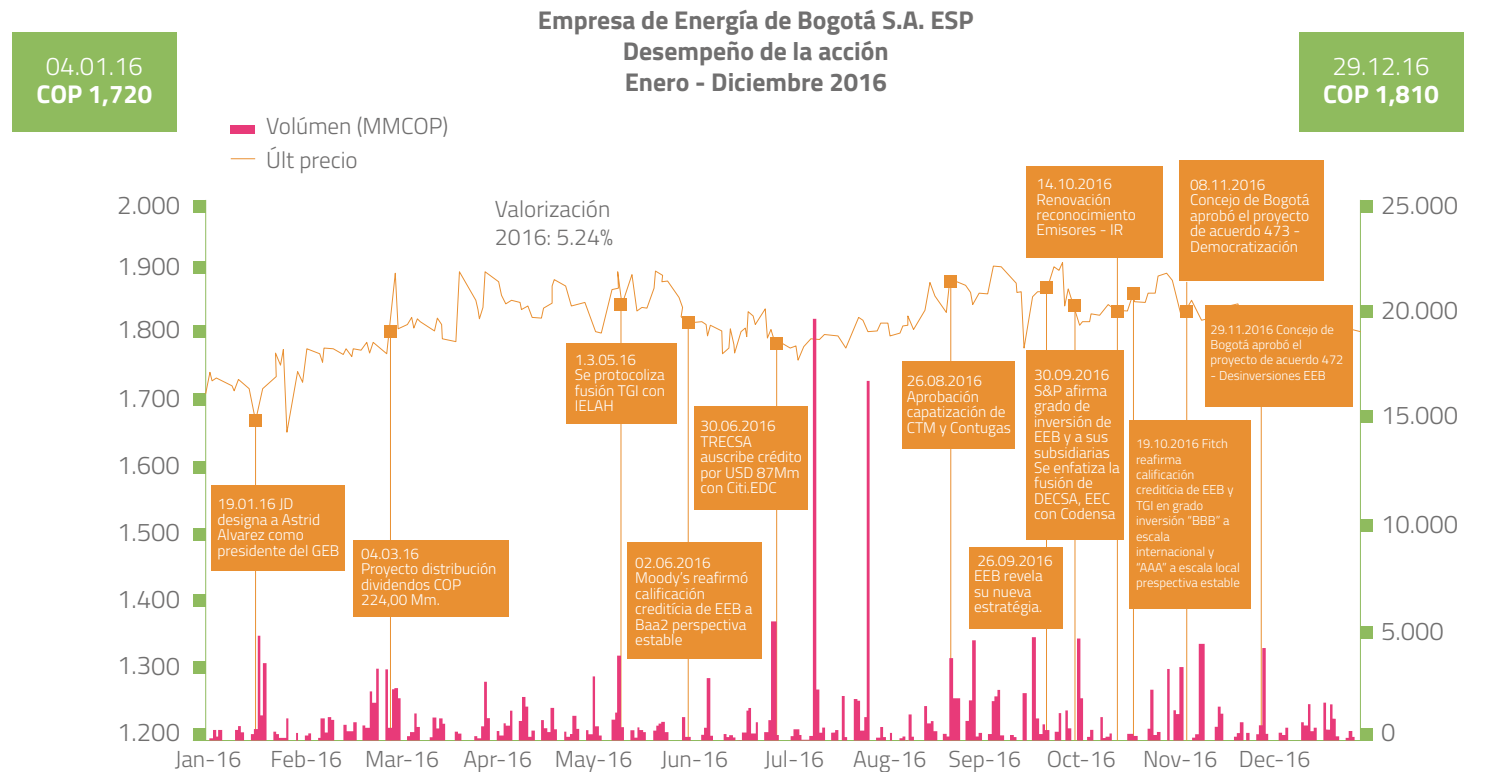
Empresa de Energía de Bogotá S.A. ESP
Desempeño de la acción
Enero - Diciembre 2016

04.01.16
COP 1,720

29.12.16
COP 1,810

Volúmen (MMCOP)
Últ precio

Valorización 2016: 5.24%

14.10.2016 Renovación reconocimiento Emisores - IR

08.11.2016 Concejo de Bogotá aprobó el proyecto de acuerdo 473 - Democratización

29.11.2016 Concejo de Bogotá aprobó el proyecto de acuerdo 472 - Desinversiones EEB

1.3.05.16 Se protocoliza fusión TGI con IELAH

26.08.2016 Aprobación capatización de CTM y Contugas

30.09.2016 S&P afirma grado de inversión de EEB y a sus subsidiarias Se enfatiza la fusión de DECSA, EEC con Codensa

30.06.2016 TRECSA auscribe crédito por USD 87Mm con Citi.EDC

19.10.2016 Fitch reafirma calificación crediticia de EEB y TGI en grado inversión "BBB" a escala internacional y "AAA" a escala local prespectiva estable

19.01.16 JD designa a Astrid Alvarez como presidente del GEB

04.03.16 Proyecto distribución dividendos COP 224,00 Mm.

02.06.2016 Moody's reafirmó calificación crediticia de EEB a Baa2 perspectiva estable

26.09.2016 EEB revela su nueva estratégia.

2.000
1.900
1.800
1.700
1.600
1.500
1.400
1.300
1.200

25.000
20.000
15.000
10.000
5.000
0

Jan-16 Feb-16 Mar-16 Apr-16 May-16 Jun-16 Jul-16 Aug-16 Sep-16 Oct-16 Nov-16 Dec-16